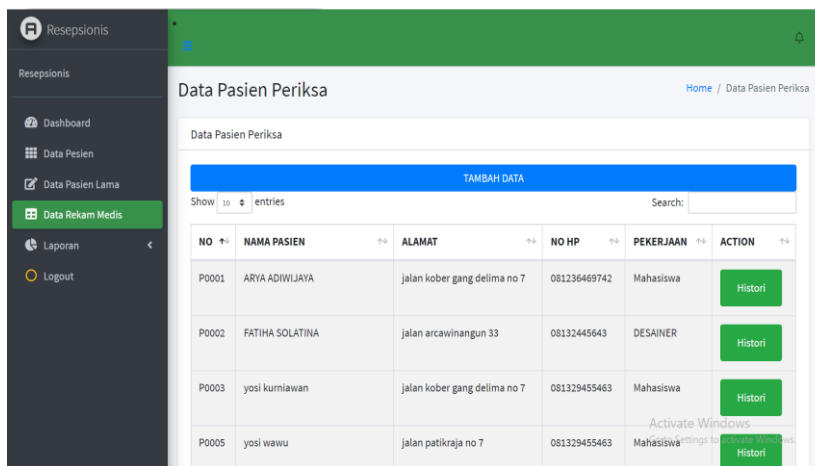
Resepsionis

Resepsionis

Dashboard
Data Pesien
Data Pasien Lama
Data Rekam Medis
Laporan
Logout

Data Pasien Periksa

Home / Data Pasien Periksa

Data Pasien Periksa

TAMBAH DATA

Show 10 entries

Search:

| NO | NAMA PASIEN | ALAMAT | NO HP | PEKERJAAN | ACTION |
|---|---|---|---|---|---|
| P0001 | ARYA ADIWIJAYA | jalan kober gang delima no 7 | 081236469742 | Mahasiswa | Histori |
| P0002 | FATIHA SOLATINA | jalan arcawinangun 33 | 08132445643 | DESAINER | Histori |
| P0003 | yosi kurniawan | jalan kober gang delima no 7 | 081329455463 | Mahasiswa | Histori |
| P0005 | yosi wawu | jalan patikraja no 7 | 081329455463 | Mahasiswa | Histori |

Activate Windows
Go to Settings to activate Windows.